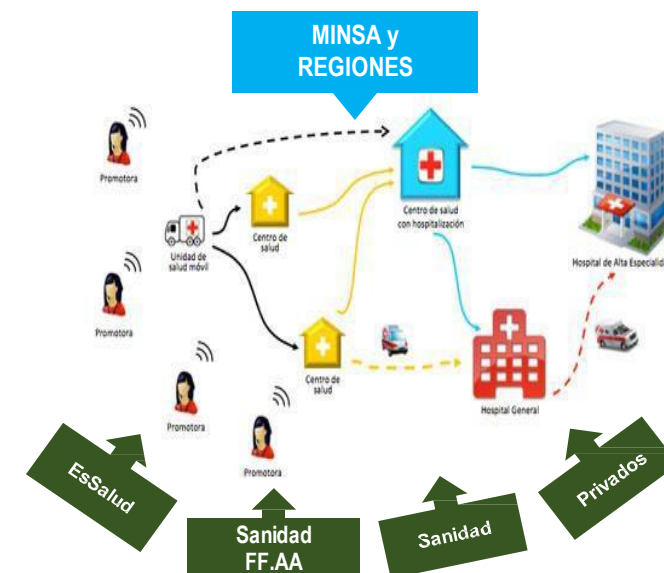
MINSA y REGIONES

Promotora

Promotora

Promotora

Promotora

Unidad de salud móvil

Centro de salud

Centro de salud

Centro de salud con hospitalización

Hospital de Alta Especialid

Hospital General

EsSalud

Sanidad FF.AA

Sanidad

Privados